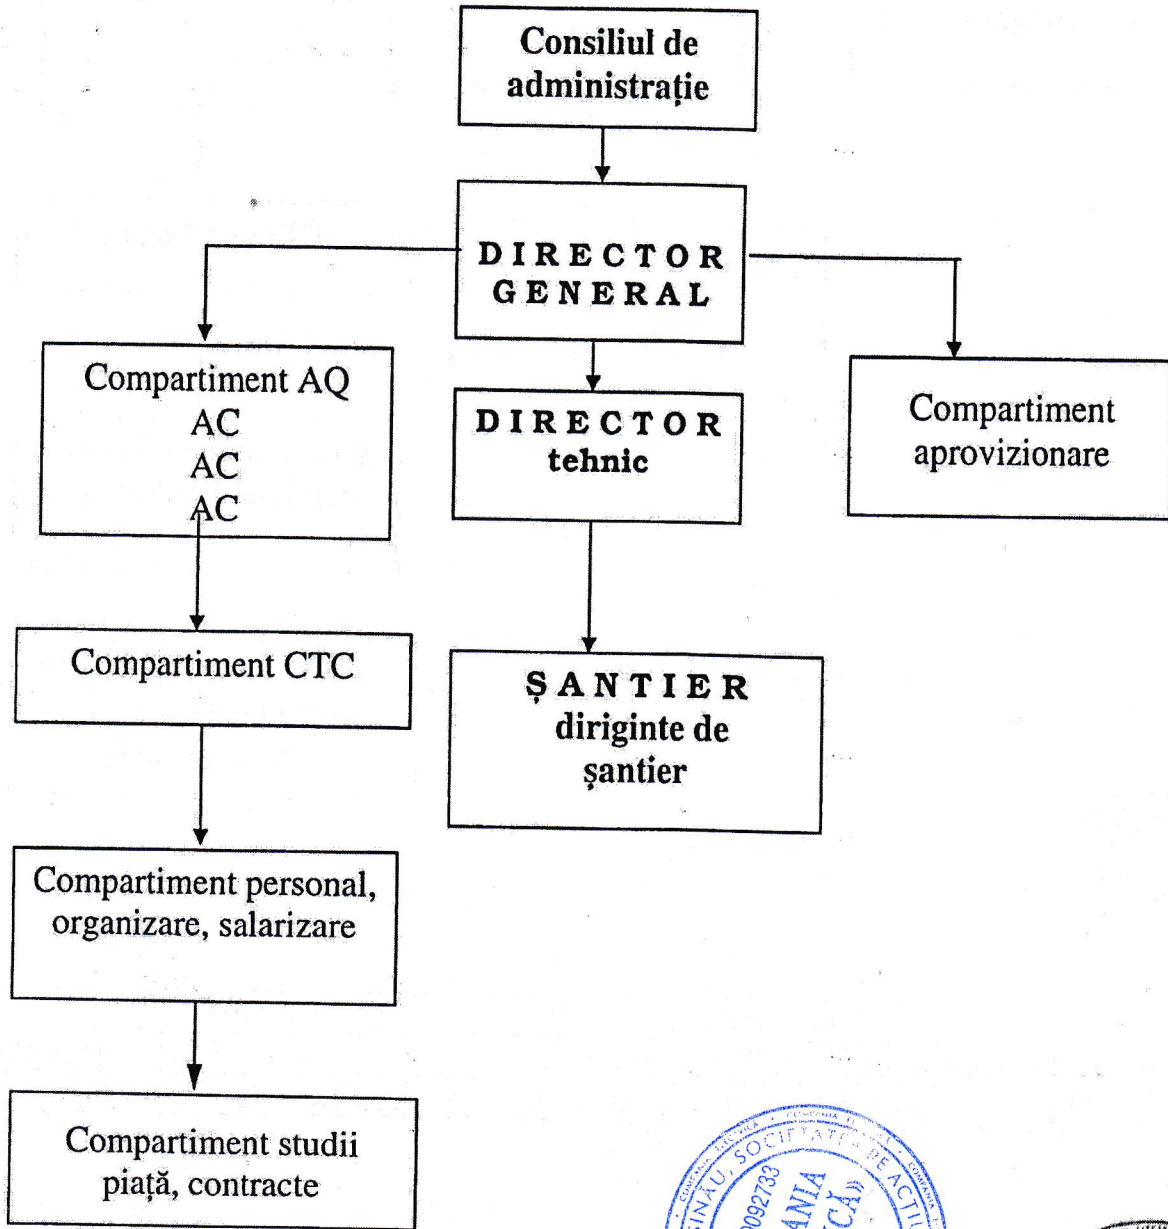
Consiliul de administrație

DIRECTOR GENERAL

Compartiment AQ
AC
AC
AC

DIRECTOR
tehnic

Compartiment aprovizionare

Compartiment CTC

ȘANTIER
diriginte de șantier

Compartiment personal, organizare, salarizare

Compartiment studii piață, contracte

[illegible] SOCIETATE PE ACȚIUNI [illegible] 0092733 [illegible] ANIA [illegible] CĂ» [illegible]